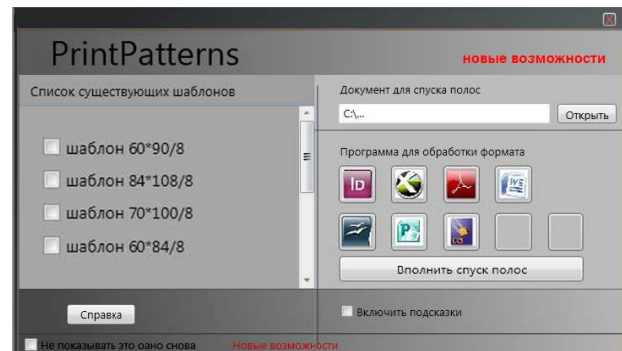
PrintPatterns

новые возможности

Список существующих шаблонов

шаблон 60*90/8

шаблон 84*108/8

шаблон 70*100/8

шаблон 60*84/8

Документ для спуска полос

C:\...

Открыть

Программа для обработки формата

Id

Вполнить спуск полос

Справка

Включить подсказки

Не показывать это оано снова

Новые возможности